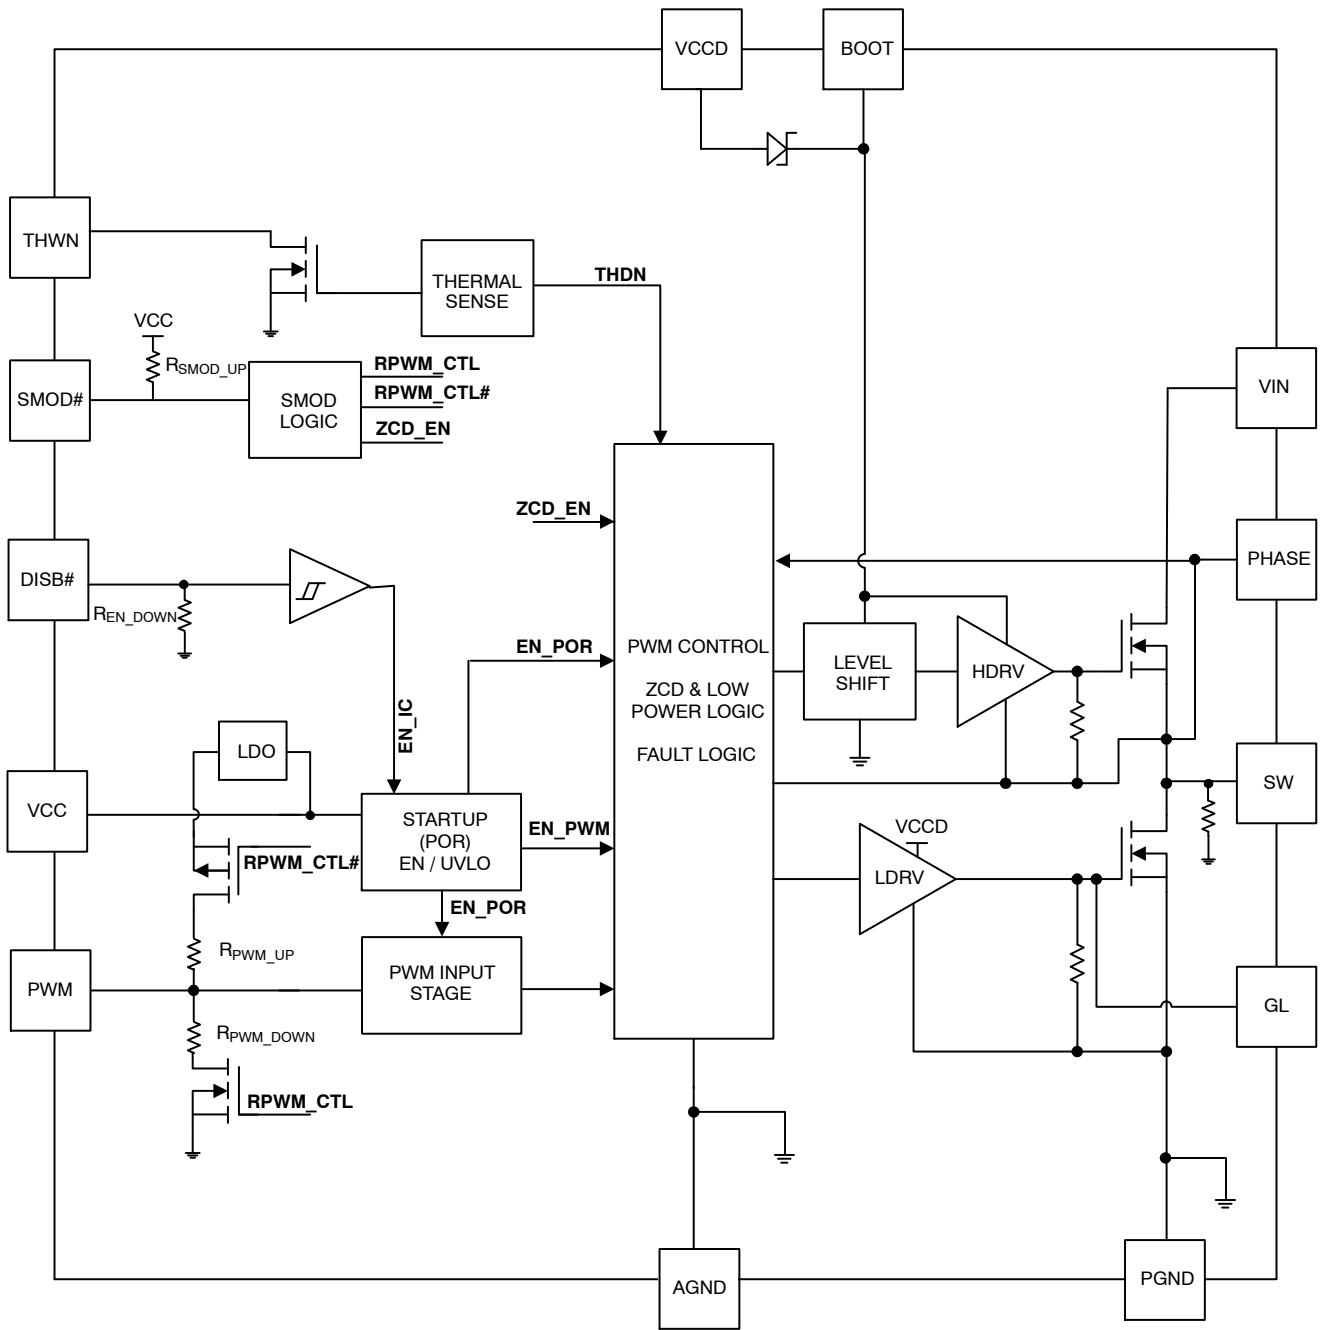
VCCD
BOOT
THWN
THERMAL SENSE
THDN
VCC
$R_{SMOD\_UP}$
SMOD#
SMOD LOGIC
RPWM_CTL
RPWM_CTL#
ZCD_EN
VIN
ZCD_EN
PHASE
DISB#
$R_{EN\_DOWN}$
EN_POR
PWM CONTROL
ZCD & LOW POWER LOGIC
FAULT LOGIC
LEVEL SHIFT
HDRV
EN_IC
LDO
SW
VCC
STARTUP (POR) EN / UVLO
EN_PWM
RPWM_CTL#
VCCD
LDRV
EN_POR
$R_{PWM\_UP}$
PWM
PWM INPUT STAGE
GL
$R_{PWM\_DOWN}$
RPWM_CTL
AGND
PGND